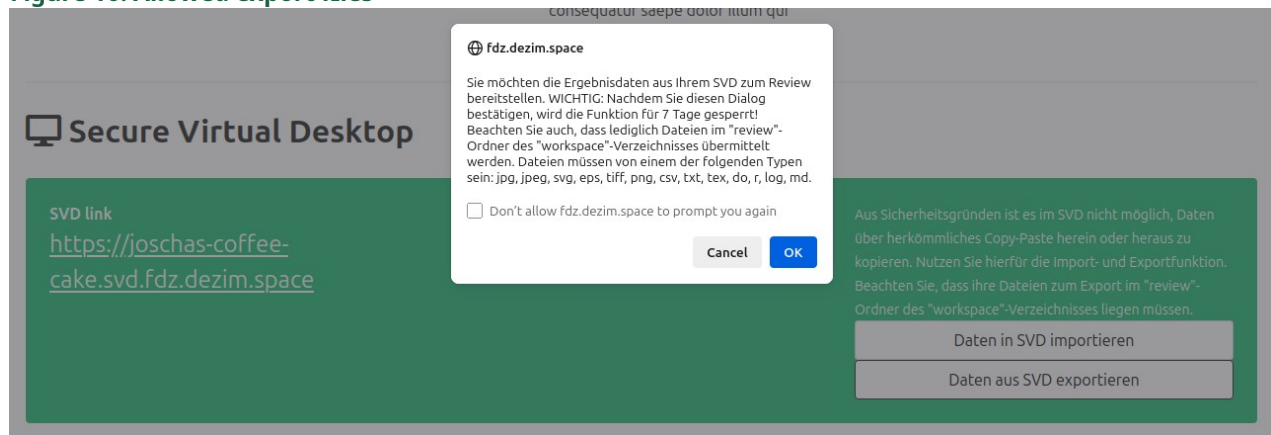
Figure 10: Allowed export files

consequatur saepe dolor illum qui

fdz.dezim.space

Sie möchten die Ergebnisdaten aus Ihrem SVD zum Review bereitstellen. WICHTIG: Nachdem Sie diesen Dialog bestätigen, wird die Funktion für 7 Tage gesperrt! Beachten Sie auch, dass lediglich Dateien im "review"-Ordner des "workspace"-Verzeichnisses übermittelt werden. Dateien müssen von einem der folgenden Typen sein: jpg, jpeg, svg, eps, tiff, png, csv, txt, tex, do, r, log, md.

Don't allow fdz.dezim.space to prompt you again

Cancel OK

Secure Virtual Desktop

SVD link

https://joschas-coffee-cake.svd.fdz.dezim.space

Aus Sicherheitsgründen ist es im SVD nicht möglich, Daten über herkömmliches Copy-Paste herein oder heraus zu kopieren. Nutzen Sie hierfür die Import- und Exportfunktion. Beachten Sie, dass ihre Dateien zum Export im "review"-Ordner des "workspace"-Verzeichnisses liegen müssen.

Daten in SVD importieren

Daten aus SVD exportieren